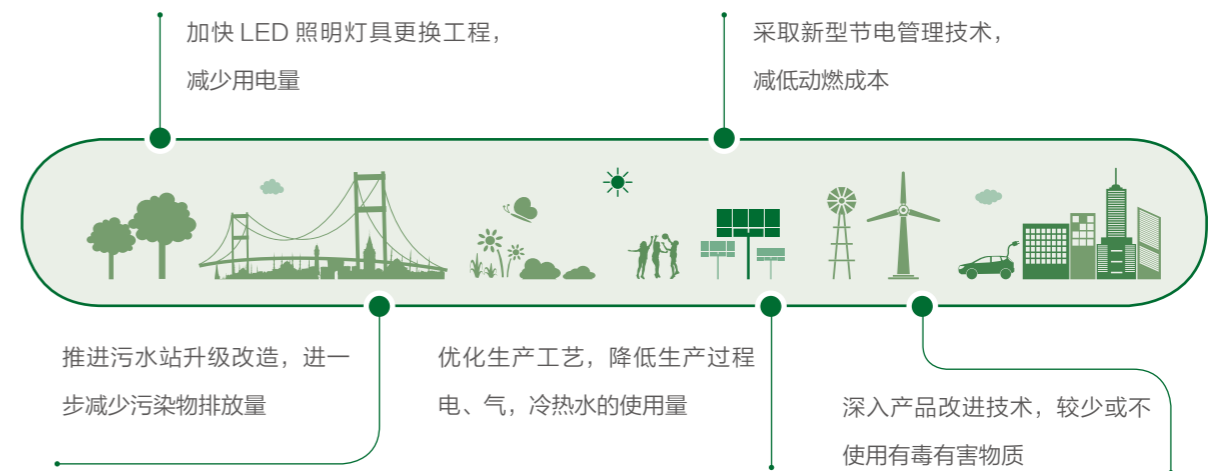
加快 LED 照明灯具更换工程，
减少用电量

采取新型节电管理技术，
减低动燃成本

推进污水站升级改造，进一步减少污染物排放量

优化生产工艺，降低生产过程电、气，冷热水的使用量

深入产品改进技术，较少或不使用有毒有害物质